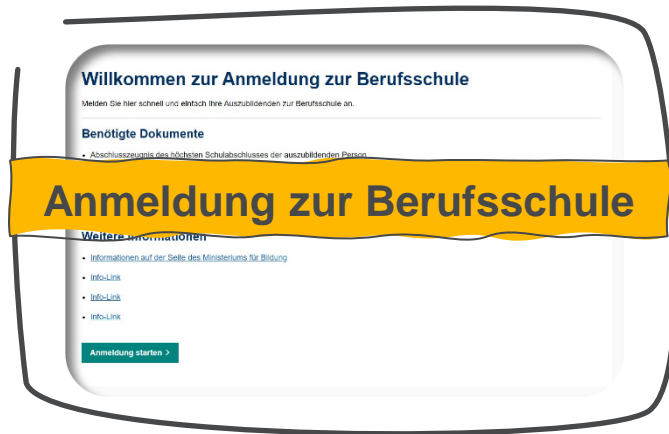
Willkommen zur Anmeldung zur Berufsschule

Melden Sie hier schnell und einfach Ihre Auszubildenden zur Berufsschule an.

Benötigte Dokumente

- Abschlusszeugnis des höchsten Schulabschlusses der auszubildenden Person

Anmeldung zur Berufsschule

Weitere Informationen

- Informationen auf der Seite des Ministeriums für Bildung
- Info-Link
- Info-Link
- Info-Link

Anmeldung starten >